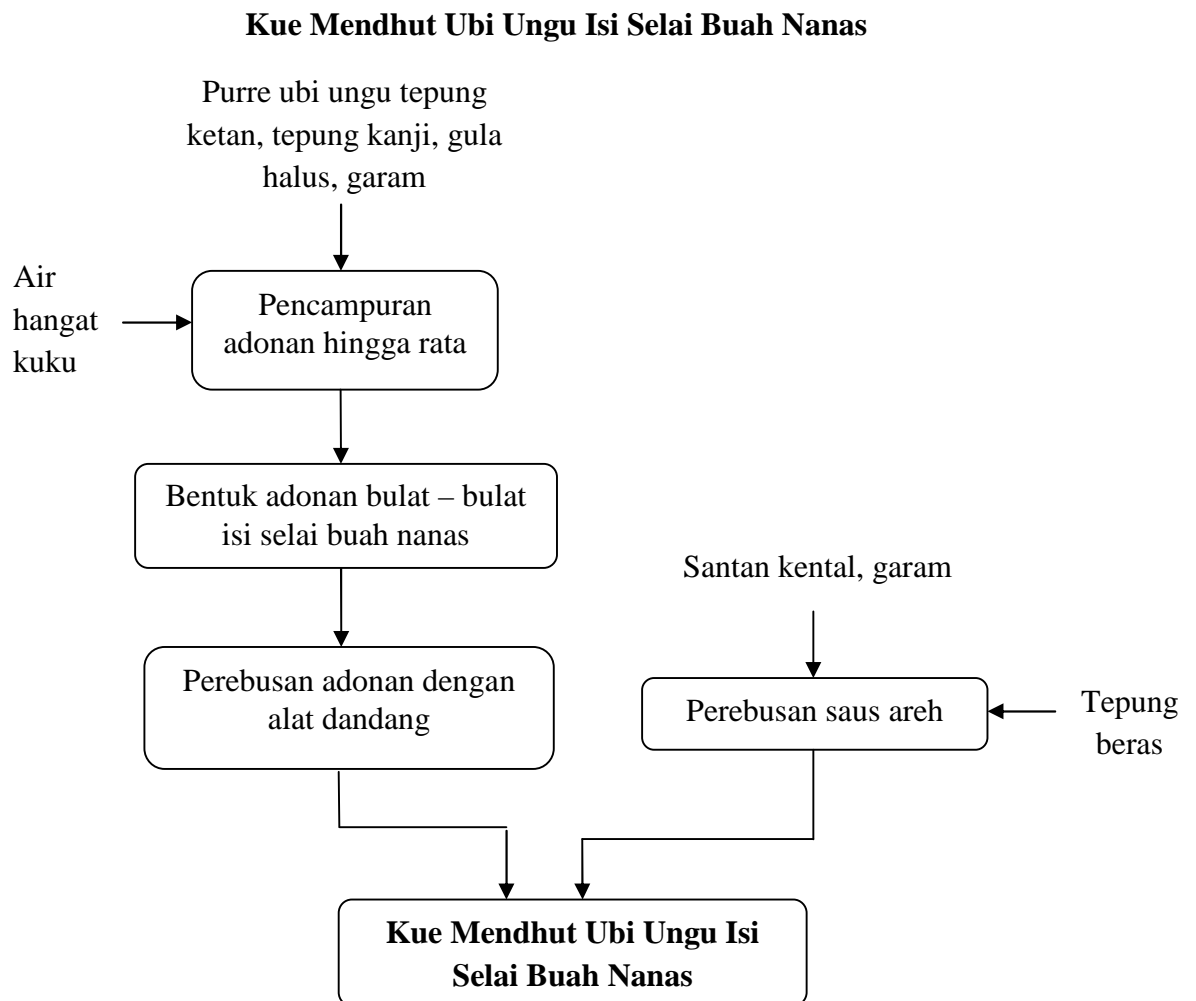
**Kue Mendhut Ubi Ungu Isi Selai Buah Nanas**

Purre ubi ungu tepung ketan, tepung kanji, gula halus, garam

Air hangat kuku

Pencampuran adonan hingga rata

Bentuk adonan bulat – bulat isi selai buah nanas

Santan kental, garam

Perebusan adonan dengan alat dandang

Perebusan saus areh

Tepung beras

**Kue Mendhut Ubi Ungu Isi Selai Buah Nanas**